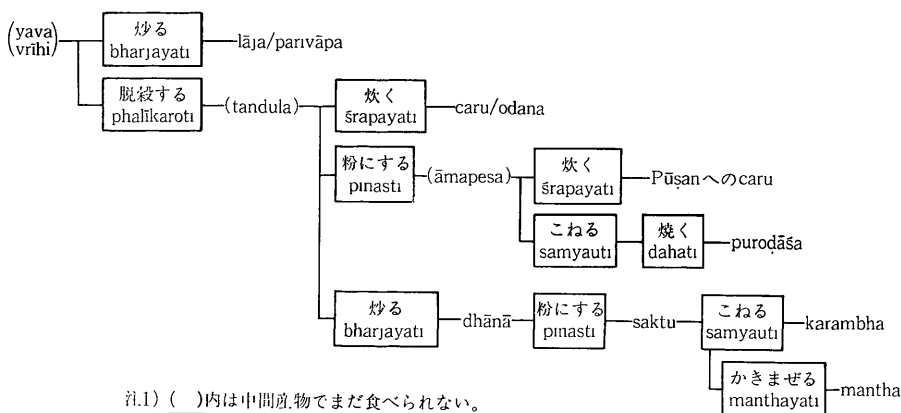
(yava)
(vrīhi)

炒る
bharjayati
lāja/parivāpa

脱穀する
phalīkaroti
(tandula)

炊く
śrapayati
caru/odana

粉にする
pinasti
(āmapeṣa)

炊く
śrapayati
Pūṣanへのcaru

こねる
saṃyauti

焼く
dahati
puroḍāśa

炒る
bharjayati
dhānā

粉にする
pinasti
saktu

こねる
saṃyauti
karambha

かきまぜる
manthayati
mantha

注1) ( )内は中間産物でまだ食べられない。